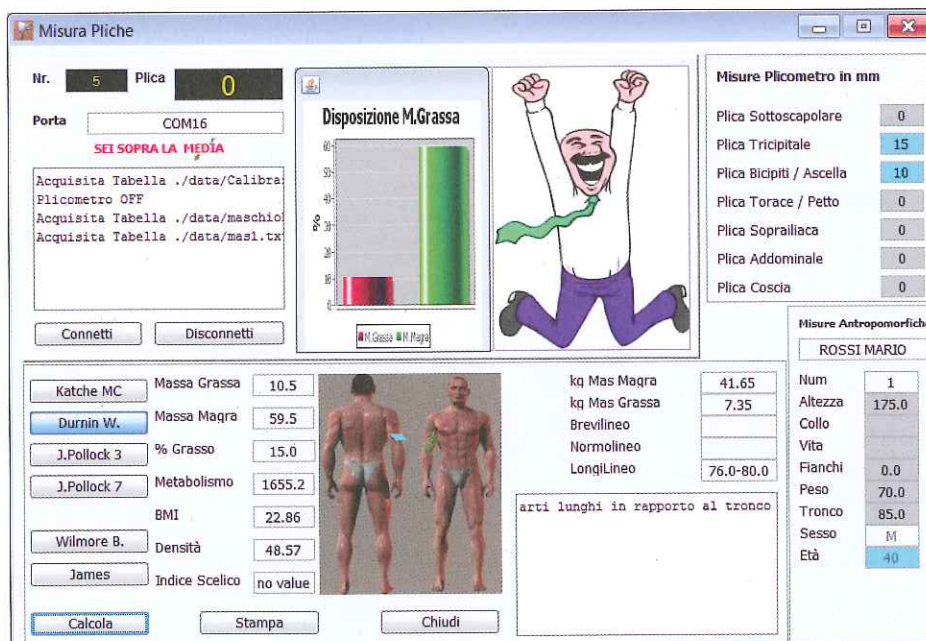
Misura Pliche

Nr. 5 Plica 0

Porta COM16

SEI SOPRA LA MEDIA

Acquisita Tabella ./data/Calibra
Plicometro OFF
Acquisita Tabella ./data/maschiol
Acquisita Tabella ./data/mas1.txt

Connetti Disconnetti

Disposizione M.Grassa

60
50
40
%
30
20
10
0

M.Grassa M.Magra

Misure Plicometro in mm

| | |
|---|---|
| Plica Sottoscapolare | 0 |
| Plica Tricipitale | 15 |
| Plica Bicipiti / Ascella | 10 |
| Plica Torace / Petto | 0 |
| Plica Soprailiaca | 0 |
| Plica Addominale | 0 |
| Plica Coscia | 0 |

Misure Antropomorfiche

ROSSI MARIO

| | |
|---|---|
| Num | 1 |
| Altezza | 175.0 |
| Collo | |
| Vita | |
| Fianchi | 0.0 |
| Peso | 70.0 |
| Tronco | 85.0 |
| Sesso | M |
| Età | 40 |

Katche MC
Durnin W.
J.Pollock 3
J.Pollock 7
Wilmore B.
James

| | |
|---|---|
| Massa Grassa | 10.5 |
| Massa Magra | 59.5 |
| % Grasso | 15.0 |
| Metabolismo | 1655.2 |
| BMI | 22.86 |
| Densità | 48.57 |
| Indice Scelico | no value |

| | |
|---|---|
| kg Mas Magra | 41.65 |
| kg Mas Grassa | 7.35 |
| Brevilineo | |
| Normolineo | |
| LongiLineo | 76.0-80.0 |

arti lunghi in rapporto al tronco

Calcola Stampa Chiudi